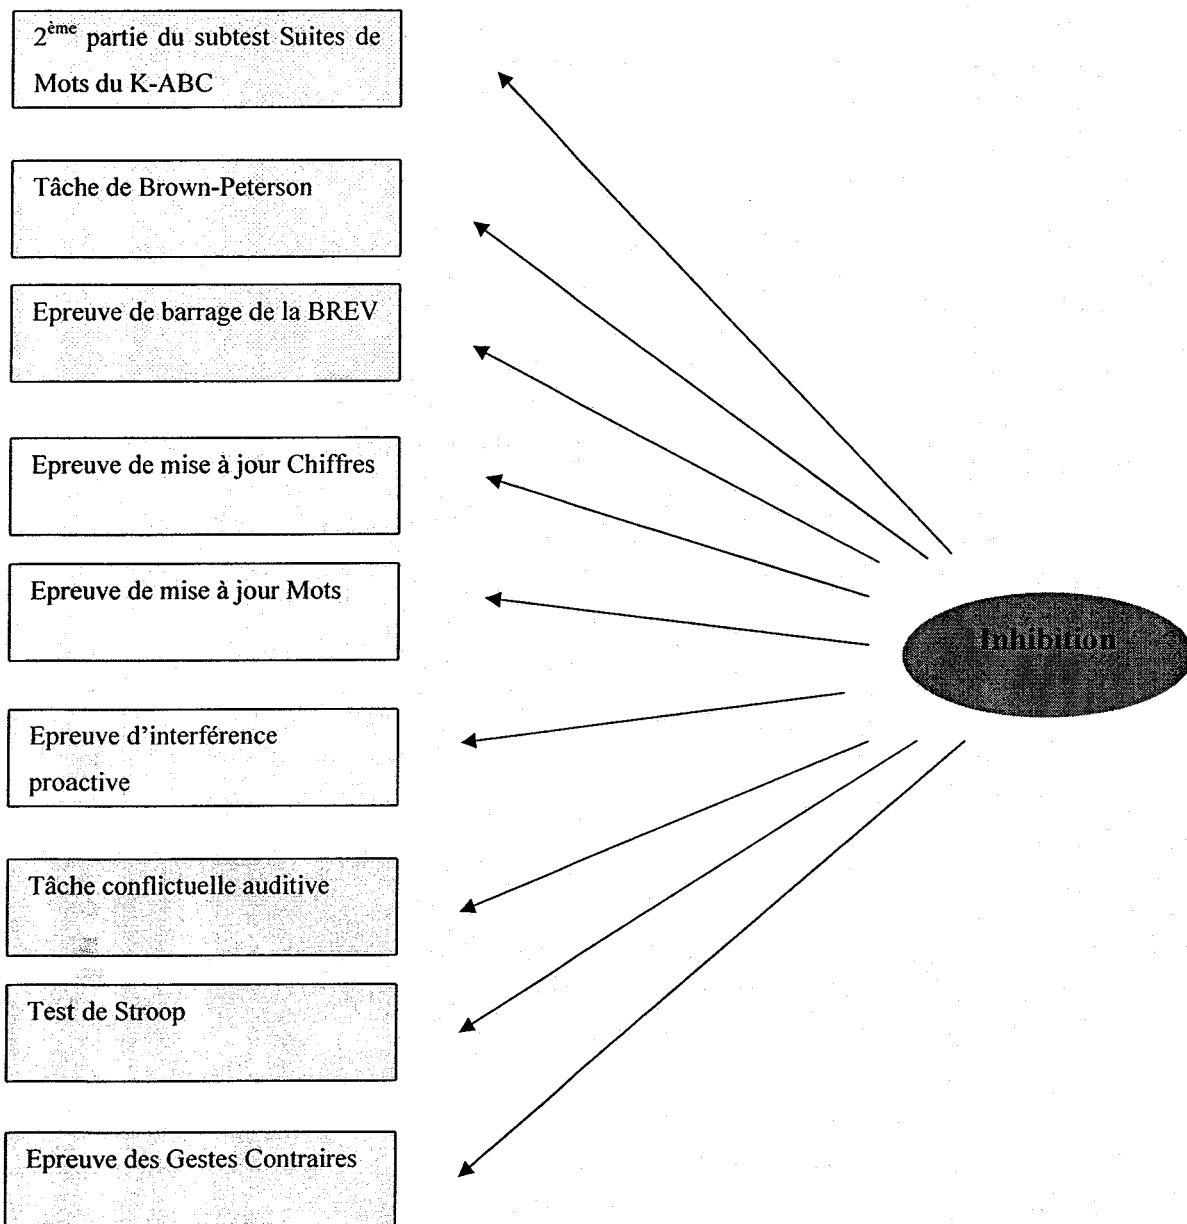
2$^{ème}$ partie du subtest Suites de Mots du K-ABC

Tâche de Brown-Peterson

Epreuve de barrage de la BREV

Epreuve de mise à jour Chiffres

Epreuve de mise à jour Mots

Epreuve d'interférence proactive

Tâche conflictuelle auditive

Test de Stroop

Epreuve des Gestes Contraires

Inhibition